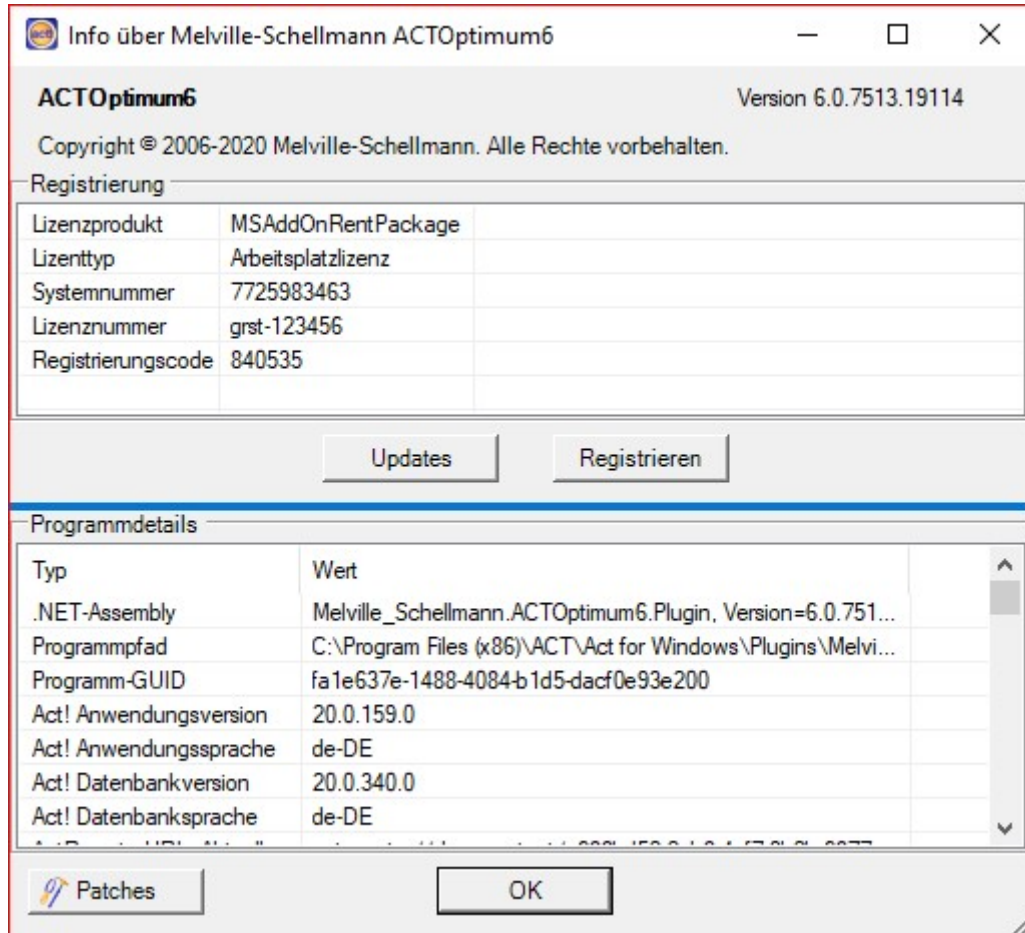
Info über Melville-Schellmann ACTOptimum6

ACTOptimum6

Version 6.0.7513.19114

Copyright © 2006-2020 Melville-Schellmann. Alle Rechte vorbehalten.

Registrierung

| | |
|---|---|
| Lizenzprodukt | MSAddOnRentPackage |
| Lizenttyp | Arbeitsplatzlizenz |
| Systemnummer | 7725983463 |
| Lizenznummer | grst-123456 |
| Registrierungscode | 840535 |

Updates

Registrieren

Programmdetails

| Typ | Wert |
|---|---|
| .NET-Assembly | Melville_Schellmann.ACTOptimum6.Plugin, Version=6.0.751... |
| Programmpfad | C:\Program Files (x86)\ACT\Act for Windows\Plugins\Melvi... |
| Programm-GUID | fa1e637e-1488-4084-b1d5-dacf0e93e200 |
| Act! Anwendungsversion | 20.0.159.0 |
| Act! Anwendungssprache | de-DE |
| Act! Datenbankversion | 20.0.340.0 |
| Act! Datenbanksprache | de-DE |
| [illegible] | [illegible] |

Patches

OK